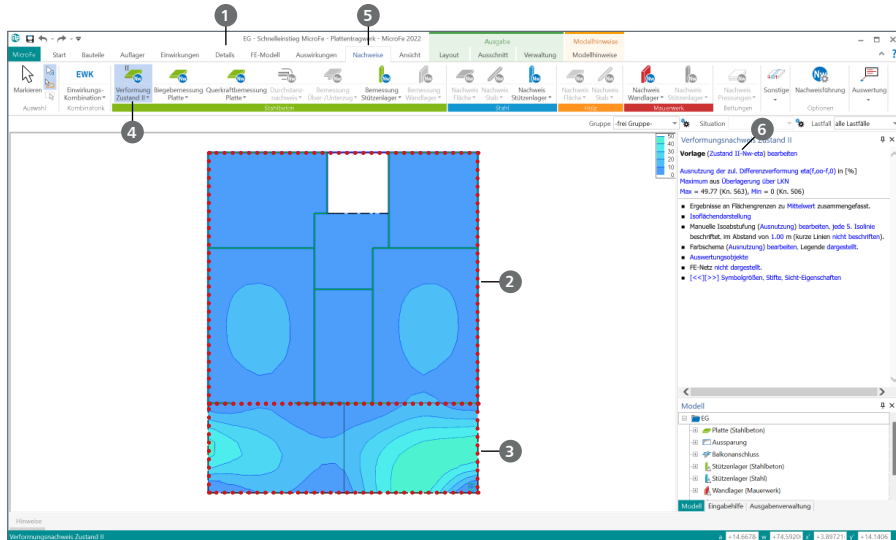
EG - Schnelleinstieg MicroFe - Plattentragwerk - MicroFe 2022

Ausgabe

Modellhinweise

MicroFe Start Bauteile Auflager Einwirkungen Details FE-Modell Auswirkungen Nachweise Ansicht Layout Ausschnitt Verwaltung Modellhinweise

Markieren

Auswahl

EWK

Einwirkungs-Kombination

Kombinatorik

Verformung Zustand II

Biegebemessung Platte

Querkraftbemessung Platte

Durchstanz-nachweis

Bemessung Über-/Unterzug

Bemessung Stützenlager

Bemessung Wandlager

Stahlbeton

Nachweis Fläche

Nachweis Stab

Nachweis Stützenlager

Stahl

Nachweis Fläche

Nachweis Stab

Holz

Nachweis Wandlager

Nachweis Stützenlager

Mauerwerk

Nachweis Pressungen

Bettungen

Sonstige

Nachweisführung

Optionen

Auswertung

Gruppe -frei Gruppe-

Situation

Lastfall alle Lastfälle

1

2

3

4

5

6

50
45
40
35
30

Verformungsnachweis Zustand II

Vorlage (Zustand II-Nw-eta) bearbeiten

Ausnutzung der zul. Differenzverformung eta(f,oo-f,0) in [%]

Maximum aus Überlagerung über LKN

Max = 49.77 (Kn. 563), Min = 0 (Kn. 506)

Ergebnisse an Flächengrenzen zu Mittelwert zusammengefasst.

Isoflächendarstellung

Manuelle Isoabstufung (Ausnutzung) bearbeiten, jede 5. Isolinie beschriftet, im Abstand von 1.00 m (kurze Linien nicht beschriften).

Farbschema (Ausnutzung) bearbeiten, Legende dargestellt.

Auswertungsobjekte

FE-Netz nicht dargestellt.

[<<][>>] Symbolgrößen, Stifte, Sicht-Eigenschaften

Modell

EG

Platte (Stahlbeton)

Aussparung

Balkonanschluss

Stützenlager (Stahlbeton)

Stützenlager (Stahl)

Wandlager (Mauerwerk)

Modell Eingabehilfe Ausgabenverwaltung

Hinweise

Verformungsnachweis Zustand II

x +14.6678 y +74.5920 z +3.89721 +14.1406